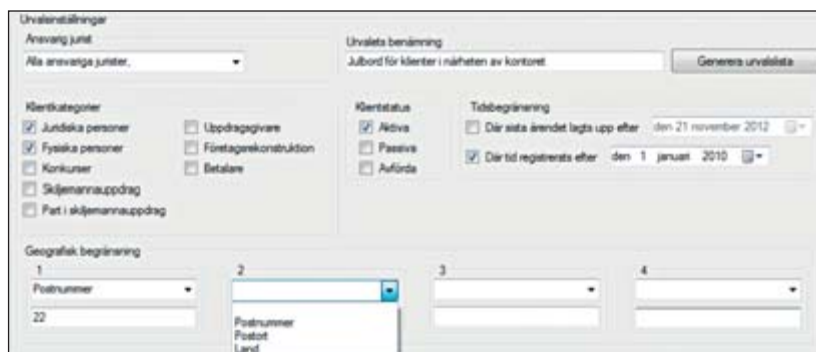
Urvalsinställningar

Ansvarig jurist
Alla ansvariga jurister,

Urvalets benämning
Julbord för klienter i närheten av kontoret

Generera urvalslista

Klientkategorier
☑ Juridiska personer
☑ Fysiska personer
☐ Konkurser
☐ Skiljemannauppdrag
☐ Part i skiljemannauppdrag
☐ Uppdragsgivare
☐ Företagsrekonstruktion
☐ Betalare

Klientstatus
☑ Aktiva
☐ Passiva
☐ Avförda

Tidsbegränsning
☐ Där sista ärendet lagts upp efter den 21 november 2012
☑ Där tid registrerats efter den 1 januari 2010

Geografisk begränsning
1
Postnummer
22
2
Postnummer
Postort
Land
3
4